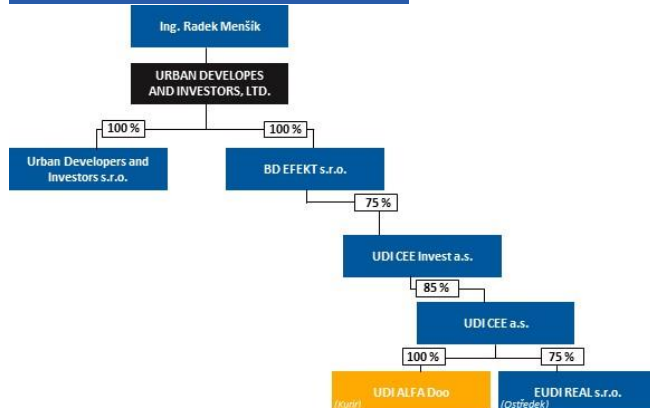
Ing. Radek Menšík

URBAN DEVELOPES AND INVESTORS, LTD.

100 %

100 %

Urban Developers and Investors s.r.o.

BD EFEKT s.r.o.

75 %

UDI CEE Invest a.s.

85 %

UDI CEE a.s.

100 %

75 %

UDI ALFA Doo
(Kurír)

EUDI REAL s.r.o.
(Ostředek)